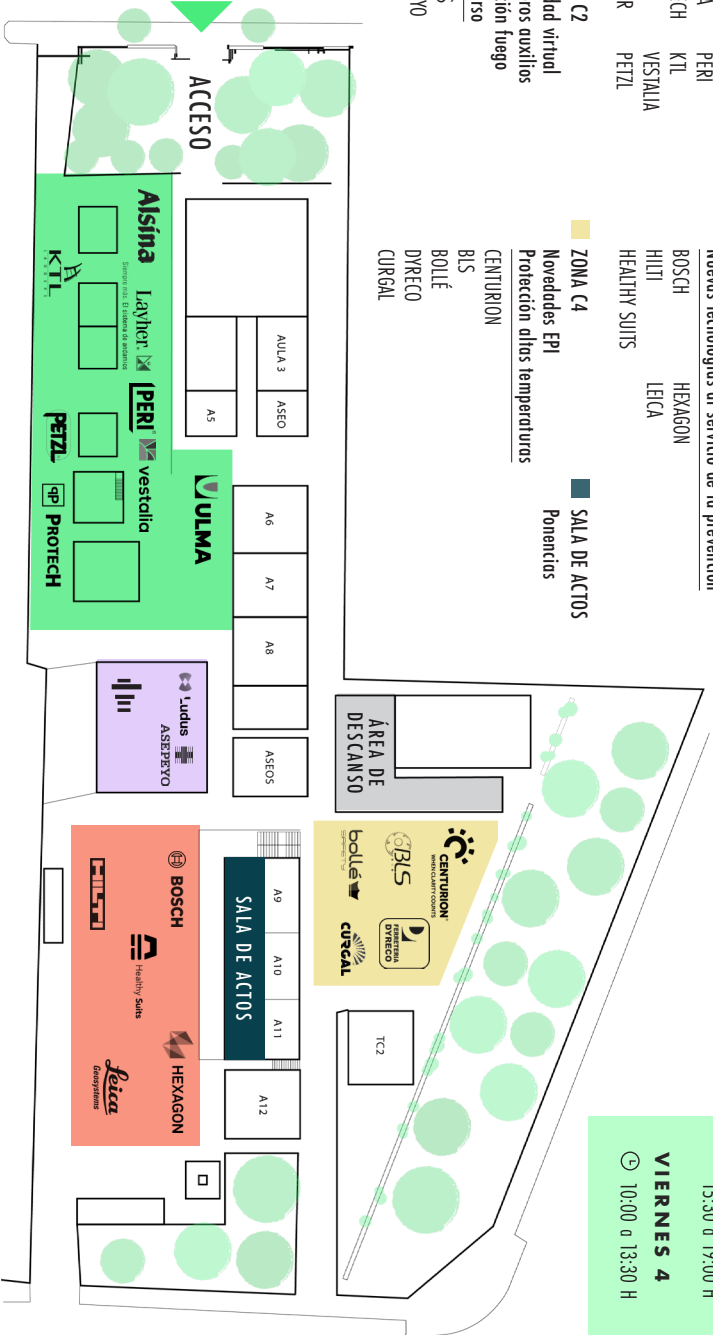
A PERI
CH KTL
R VESTALIA
PETZL

C2
lad virtual
ros auxilios
ión fuego
rso
YO

Nuevas tecnologías al servicio de la prevención
BOSCH HEXAGON
HILTI LEICA
HEALTHY SUITS

ZONA C4
Novedades EPI
Protección altas temperaturas
CENTURION
BLS
BOLLÉ
DYRECO
CURGAL

SALA DE ACTOS
Ponencias

ACCESO

Alsina
Layher
KTL
PERI
vestalia
PETZL
PROTECH
ULMA
AULA 3
ASEO
A5
A6
A7
A8
ASEOS
Ludus
ASEPEYO
ÁREA DE DESCANSO
CENTURION
BLS
bollé
FERRETERIA DYRECO
CURGAL
TC2
BOSCH
HILTI
Healthy Suits
HEXAGON
Leica Geosystems
SALA DE ACTOS
A9
A10
A11
A12

15:30 a 17:00 H
VIERNES 4
10:00 a 13:30 H